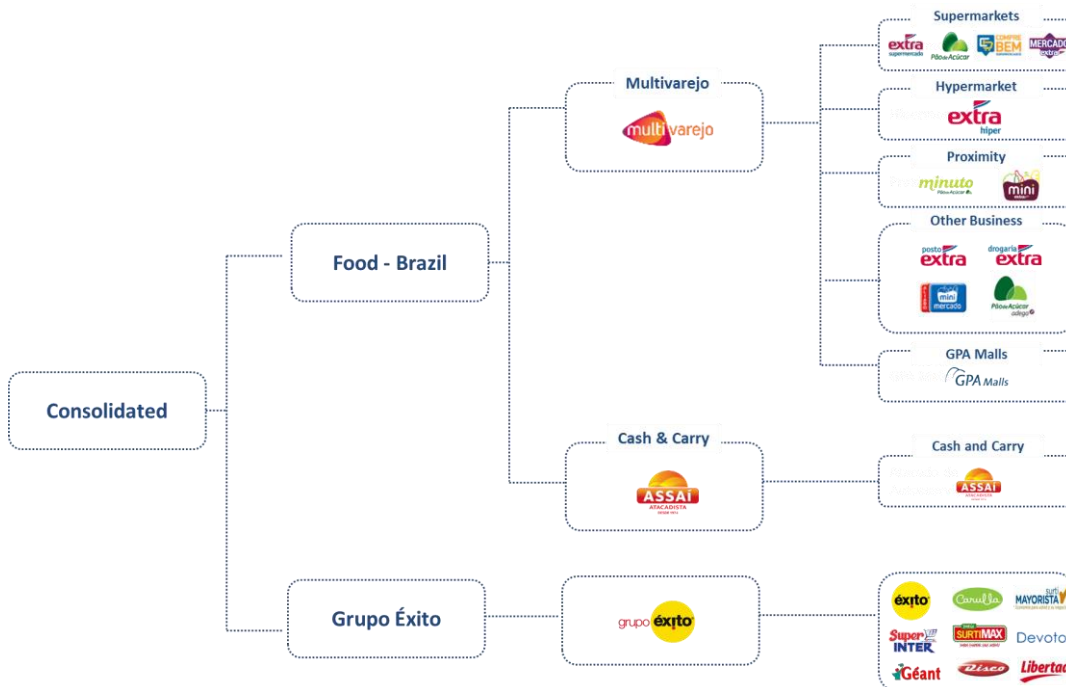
Consolidated

Food - Brazil

Grupo Éxito

Multivarejo

multivarejo

Cash & Carry

ASSAÍ ATACADISTA

grupo éxito

Supermarkets

extra supermercado

Pão de Açúcar

COMPRE BEM

MERCADO extra

Hypermarket

extra hiper

Proximity

minuto Pão de Açúcar

mini

Other Business

posto extra

drogaria extra

mini mercado

Pão de Açúcar adega

GPA Malls

GPA Malls

Cash and Carry

ASSAÍ

éxito

Carulla

surti MAYORISTA

Super INTER

SURTIMAX

Devoto

Géant

Disco

Libertad